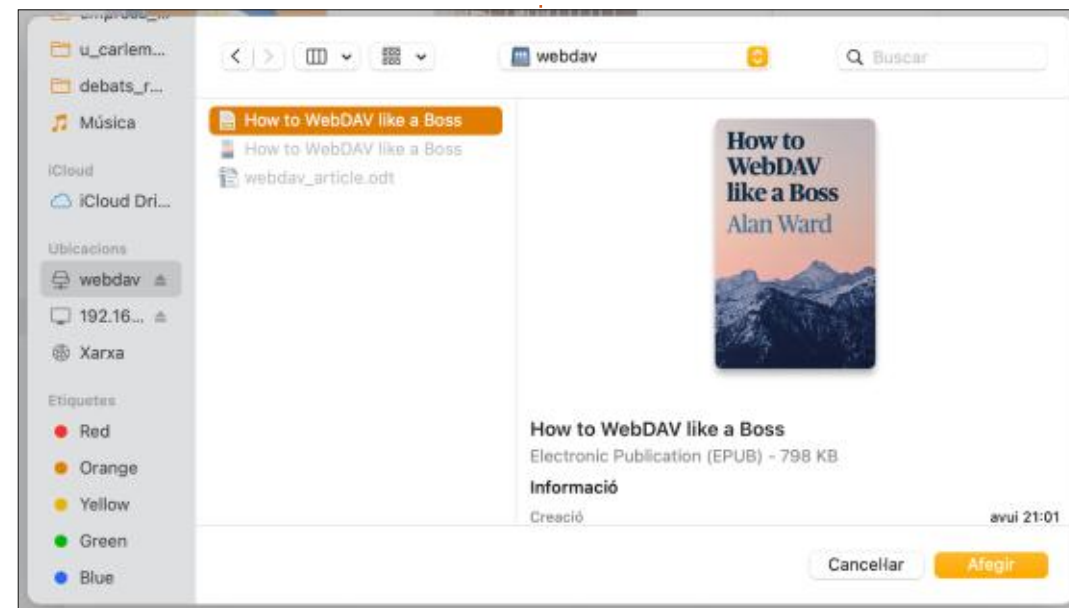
u_carlem...
debats_r...
Música
iCloud
iCloud Dri...
Ubicacions
webdav
192.16...
Xarxa
Etiquetes
Red
Orange
Yellow
Green
Blue

webdav
Buscar

How to WebDAV like a Boss
How to WebDAV like a Boss
webdav_article.odt

How to WebDAV like a Boss
Alan Ward

How to WebDAV like a Boss
Electronic Publication (EPUB) - 798 KB
Informació
Creació
avui 21:01

Cancel·lar
Afegir